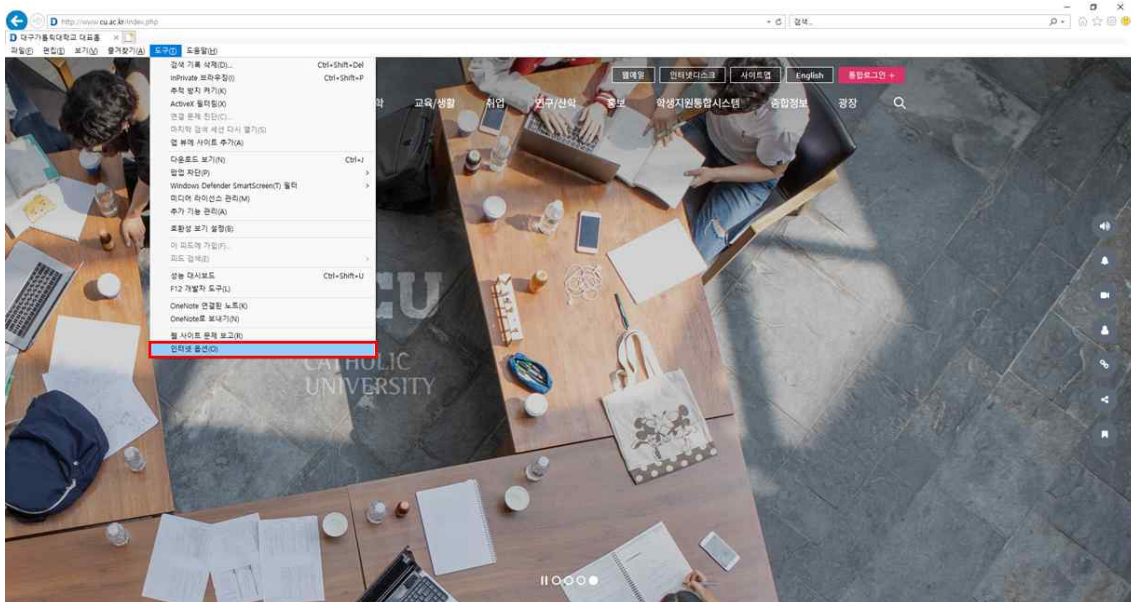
http://www.cu.ac.kr/index.php

검색...

대구가톨릭대학교 대표홈

파일(F) 편집(E) 보기(V) 즐겨찾기(A) 도구(T) 도움말(H)

검색 기록 삭제(D)... Ctrl+Shift+Del
InPrivate 브라우징(I) Ctrl+Shift+P
추적 방지 켜기(K)
ActiveX 필터링(X)
연결 문제 진단(C)...
마지막 검색 세션 다시 열기(S)
앱 뷰에 사이트 추가(A)
다운로드 보기(N) Ctrl+J
팝업 차단(P)
Windows Defender SmartScreen(T) 필터
미디어 라이선스 관리(M)
추가 기능 관리(A)
호환성 보기 설정(B)
이 피드에 가입(F)...
피드 검색(E)
성능 대시보드 Ctrl+Shift+U
F12 개발자 도구(L)
OneNote 연결된 노트(K)
OneNote로 보내기(N)
웹 사이트 문제 보고(R)
인터넷 옵션(O)

웹메일 인터넷디스크 사이트맵 English 통합로그인 +

학 교육/생활 취업 연구/산학 홍보 학생지원통합시스템 종합정보 광장

CU
CATHOLIC
UNIVERSITY